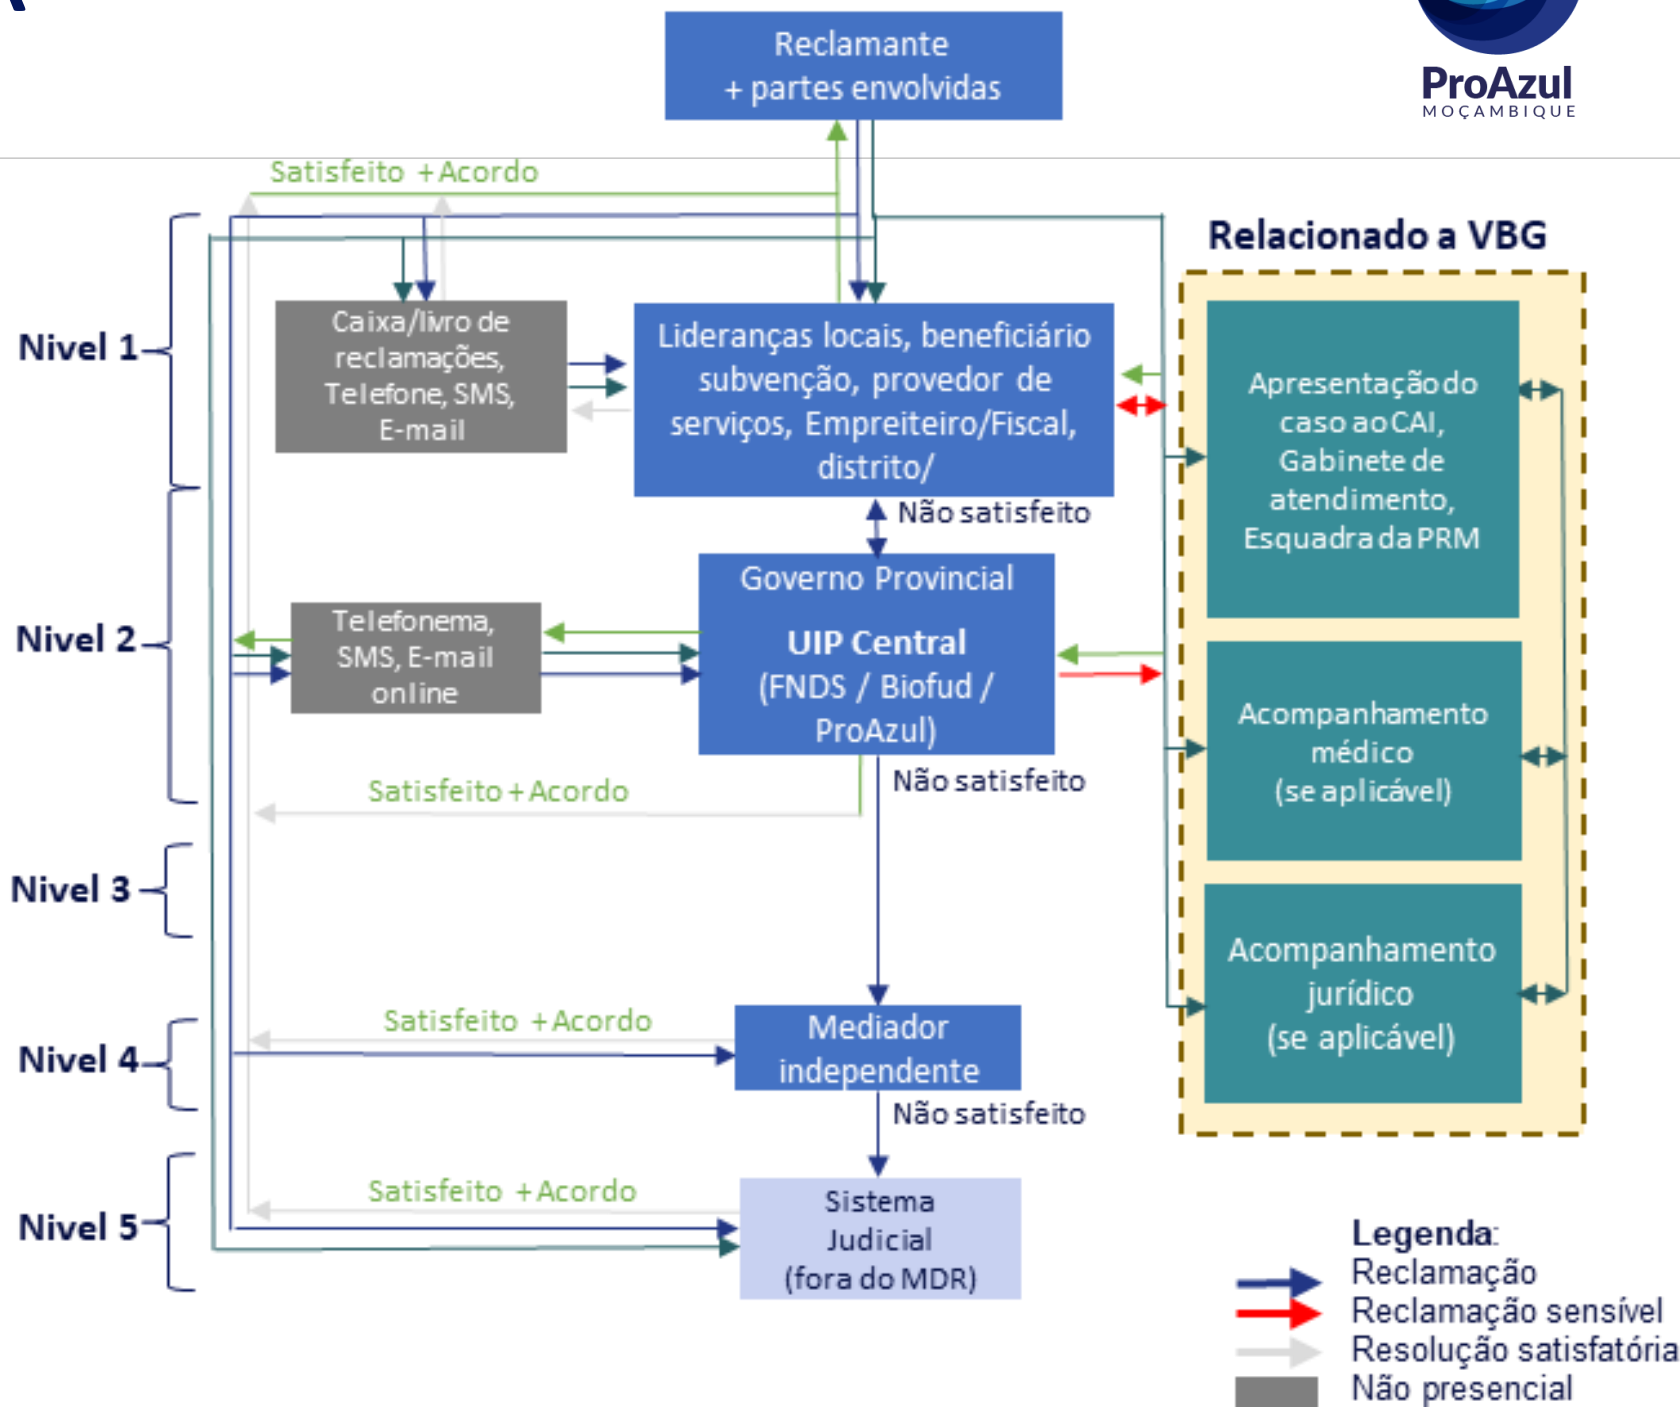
ProAzul
MOÇAMBIQUE

Reclamante + partes envolvidas

Satisfeito +Acordo

Relacionado a VBG

Nivel 1

Caixa/livro de reclamações, Telefone, SMS, E-mail

Lideranças locais, beneficiário subvenção, provedor de serviços, Empreiteiro/Fiscal, distrito/

Apresentação do caso ao CAI, Gabinete de atendimento, Esquadra da PRM

Não satisfeito

Nivel 2

Telefonema, SMS, E-mail online

Governo Provincial

UIP Central (FNDS / Biofud / ProAzul)

Acompanhamento médico (se aplicável)

Satisfeito + Acordo

Não satisfeito

Nivel 3

Acompanhamento jurídico (se aplicável)

Nivel 4

Satisfeito +Acordo

Mediador independente

Não satisfeito

Nivel 5

Satisfeito +Acordo

Sistema Judicial (fora do MDR)

Legenda:
Reclamação
Reclamação sensível
Resolução satisfatória
Não presencial